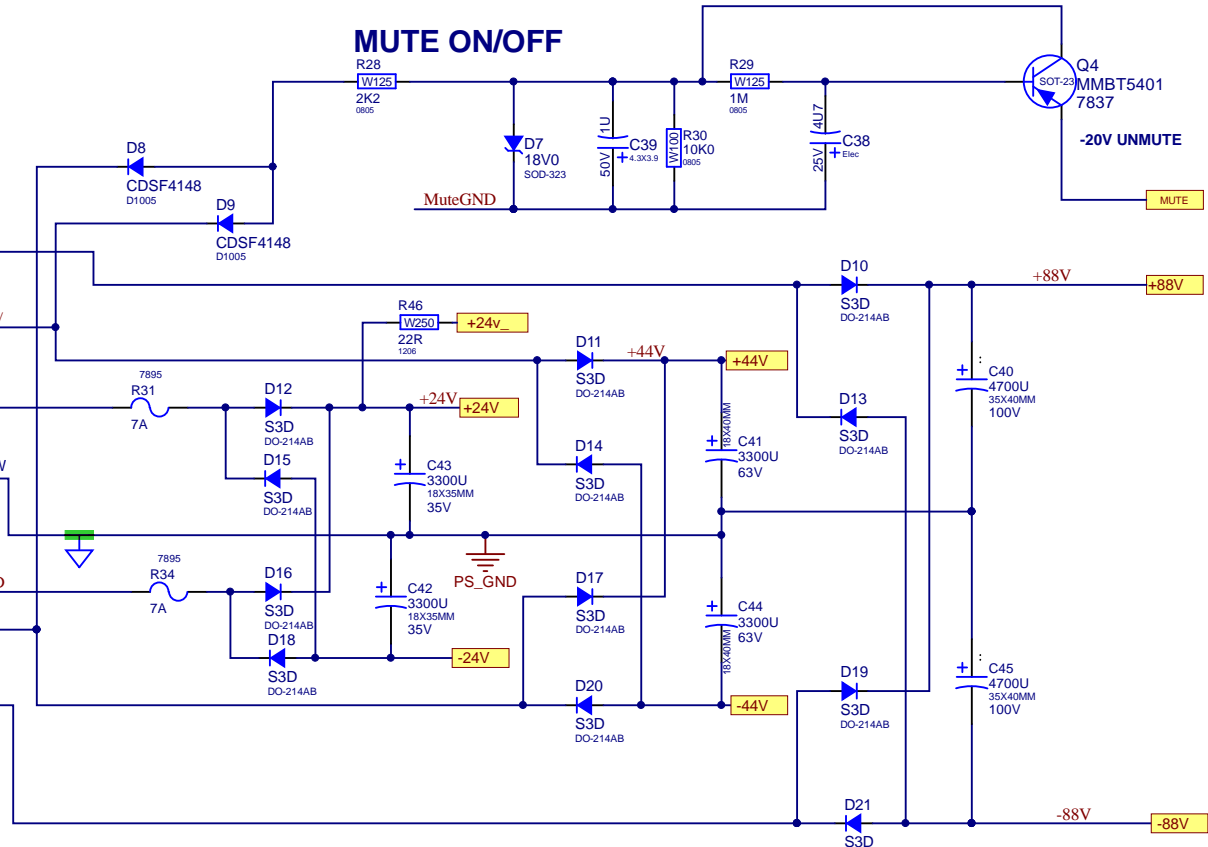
MUTE ON/OFF

R28
W125
2K2
0805

D7
18V0
SOD-323

1U
50V
C39
4.3X3.9

R30
W100
10K0
0805

R29
W125
1M
0805

4U7
25V
C38
Elec

Q4
SOT-23
MMBT5401
7837

-20V UNMUTE

MUTE

MuteGND

D8
CDSF4148
D1005

D9
CDSF4148
D1005

D10
S3D
DO-214AB

+88V
+88V

R46
W250
22R
1206
+24v_

D11
S3D
DO-214AB
+44V
+44V

C40
4700U
35X40MM
100V

7895
R31
7A

D12
S3D
DO-214AB

+24V
+24V

D13
S3D
DO-214AB

18X40MM
C41
3300U
63V

D14
S3D
DO-214AB

D15
S3D
DO-214AB

C43
3300U
18X35MM
35V

PS_GND

7895
R34
7A

D16
S3D
DO-214AB

C42
3300U
18X35MM
35V

D17
S3D
DO-214AB

C44
3300U
63V
18X40MM

D18
S3D
DO-214AB

-24V

C45
4700U
35X40MM
100V

D19
S3D
DO-214AB

D20
S3D
DO-214AB

-44V

D21
S3D

-88V
-88V